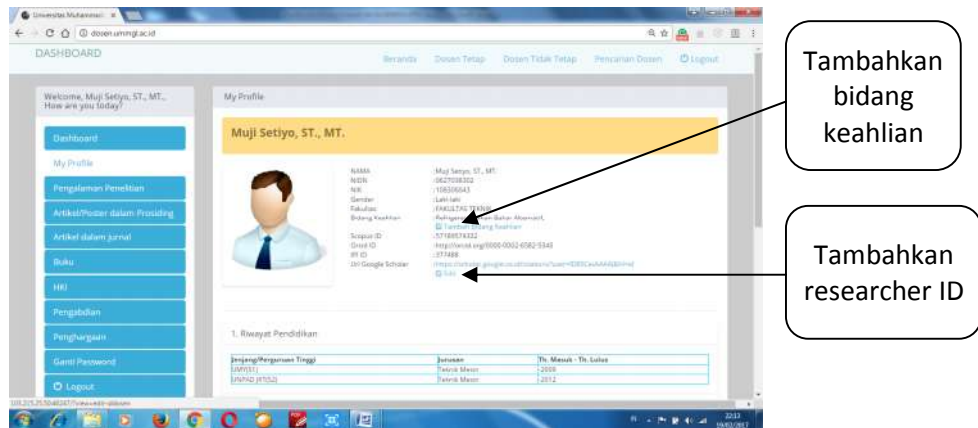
Universitas Muhammadi ×

dosen.ummgl.ac.id

DASHBOARD

Beranda Dosen Tetap Dosen Tidak Tetap Pencarian Dosen Logout

Welcome, Muji Setiyo, ST., MT., How are you today?

Dashboard

My Profile

Pengalaman Penelitian

Artikel/Poster dalam Prosiding

Artikel dalam Jurnal

Buku

HKI

Pengabdian

Penghargaan

Ganti Password

Logout

My Profile

Muji Setiyo, ST., MT.

| | |
|---|---|
| NAMA | : Muji Setiyo, ST., MT. |
| NIDN | : 0627038302 |
| NIK | : 108306043 |
| Gender | : Laki-laki |
| Fakultas | : FAKULTAS TEKNIK |
| Bidang Keahlian | : Refrigerasi, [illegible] Bahan Alternatif, |
| | Tambah Bidang Keahlian |
| Scopus ID | : 57189574332 |
| Orcid ID | : http://orcid.org/0000-0002-6582-5340 |
| IPI ID | : 377488 |
| Url Google Scholar | : https://scholar.google.co.id/citations?user=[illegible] |
| | Edit |

1. Riwayat Pendidikan

| Jenjang/Perguruan Tinggi | Jurusan | Th. Masuk - Th. Lulus |
|---|---|---|
| UMY(S1) | Teknik Mesin | - 2006 |
| UNPAD (RTS2) | Teknik Mesin | - 2012 |

Tambahkan bidang keahlian

Tambahkan researcher ID